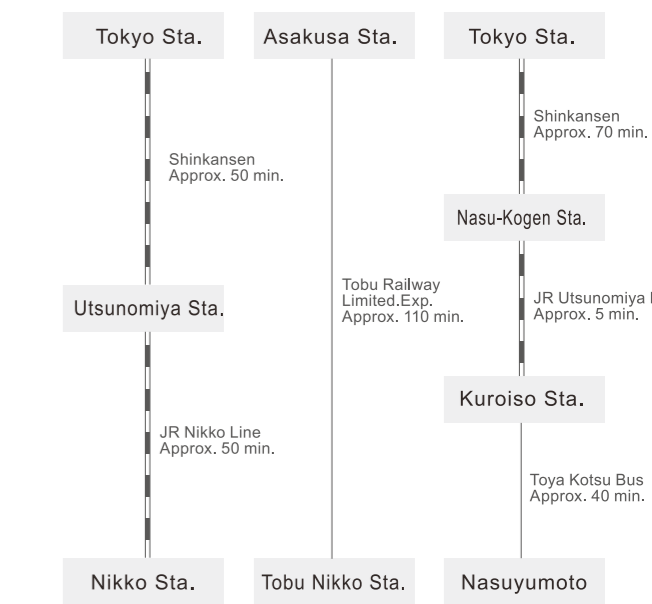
Tokyo Sta.

Shinkansen
Approx. 50 min.

Utsunomiya Sta.

JR Nikko Line
Approx. 50 min.

Nikko Sta.

Asakusa Sta.

Tobu Railway
Limited.Exp.
Approx. 110 min.

Tobu Nikko Sta.

Tokyo Sta.

Shinkansen
Approx. 70 min.

Nasu-Kogen Sta.

JR Utsunomiya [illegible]
Approx. 5 min.

Kuroiso Sta.

Toya Kotsu Bus
Approx. 40 min.

Nasuyumoto